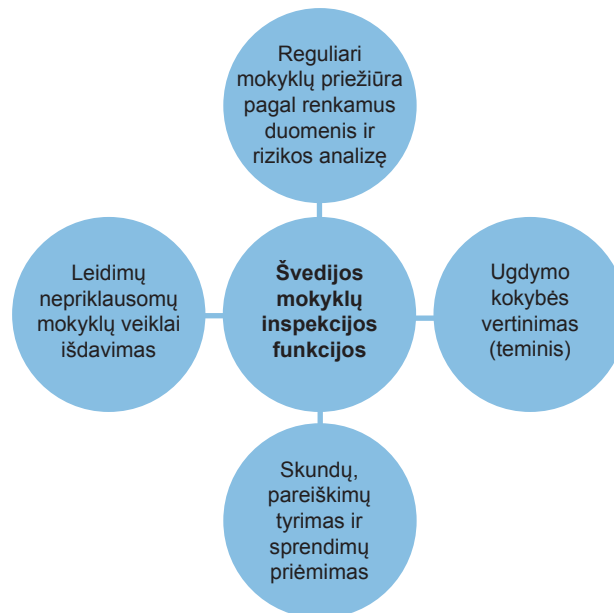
Reguliari mokyklų priežiūra pagal renkamus duomenis ir rizikos analizę

Leidimų nepriklausomų mokyklų veiklai išdavimas

**Švedijos mokyklų inspekcijos funkcijos**

Ugdymo kokybės vertinimas (teminis)

Skundų, pareiškimų tyrimas ir sprendimų priėmimas